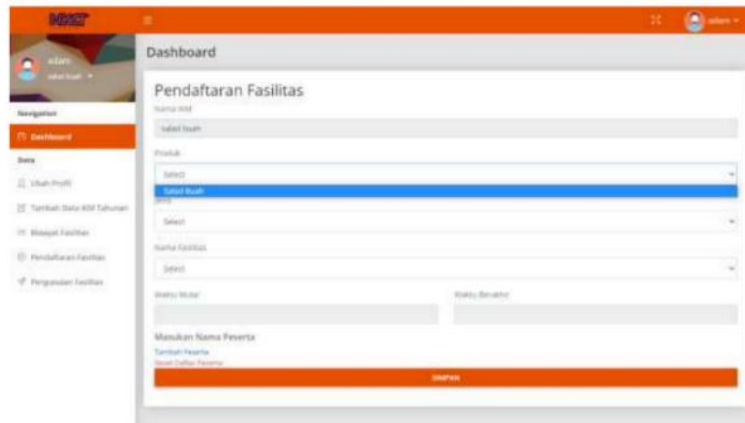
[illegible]

adam

Navigation

Dashboard

Data

Ubah Profil

Tambah Data IKM Tahunan

Riwayat Fasilitas

Pendaftaran Fasilitas

Pengajuan Fasilitas

adam

Dashboard

Pendaftaran Fasilitas

Nama IKM

Salad buah

Produk

Select

Salad Buah

Jenis

Select

Nama Fasilitas

Select

Waktu Mulai

Waktu Berakhir

Masukan Nama Peserta

Tambah Peserta

Reset Daftar Peserta

SIMPAN